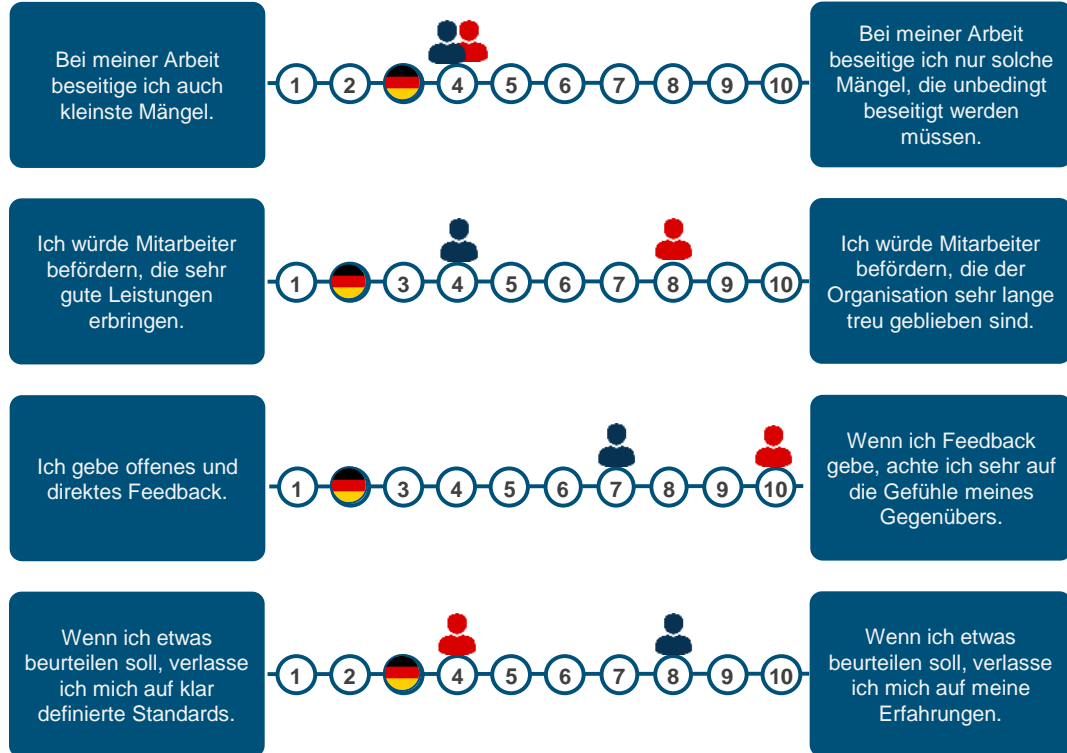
Bei meiner Arbeit beseitige ich auch kleinste Mängel.

1 2 4 5 6 7 8 9 10

Bei meiner Arbeit beseitige ich nur solche Mängel, die unbedingt beseitigt werden müssen.

Ich würde Mitarbeiter befördern, die sehr gute Leistungen erbringen.

1 3 4 5 6 7 8 9 10

Ich würde Mitarbeiter befördern, die der Organisation sehr lange treu geblieben sind.

Ich gebe offenes und direktes Feedback.

1 3 4 5 6 7 8 9 10

Wenn ich Feedback gebe, achte ich sehr auf die Gefühle meines Gegenübers.

Wenn ich etwas beurteilen soll, verlasse ich mich auf klar definierte Standards.

1 2 4 5 6 7 8 9 10

Wenn ich etwas beurteilen soll, verlasse ich mich auf meine Erfahrungen.